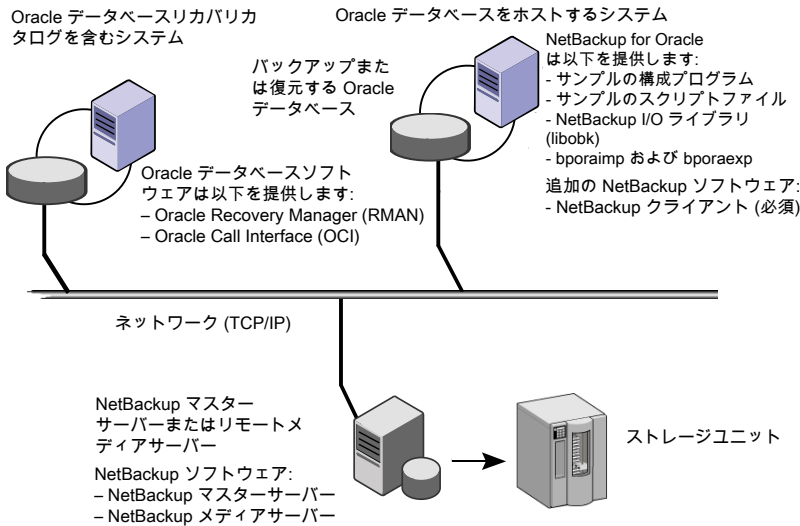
Oracle データベースリカバリカタログを含むシステム

Oracle データベースをホストするシステム

バックアップまたは復元する Oracle データベース

NetBackup for Oracle は以下を提供します:
- サンプルの構成プログラム
- サンプルのスクリプトファイル
- NetBackup I/O ライブラリ (libobk)
- bporaimp および bporaexp

追加の NetBackup ソフトウェア:
- NetBackup クライアント (必須)

Oracle データベースソフトウェアは以下を提供します:
– Oracle Recovery Manager (RMAN)
– Oracle Call Interface (OCI)

ネットワーク (TCP/IP)

NetBackup マスターサーバーまたはリモートメディアサーバー

NetBackup ソフトウェア:
– NetBackup マスターサーバー
– NetBackup メディアサーバー

ストレージユニット